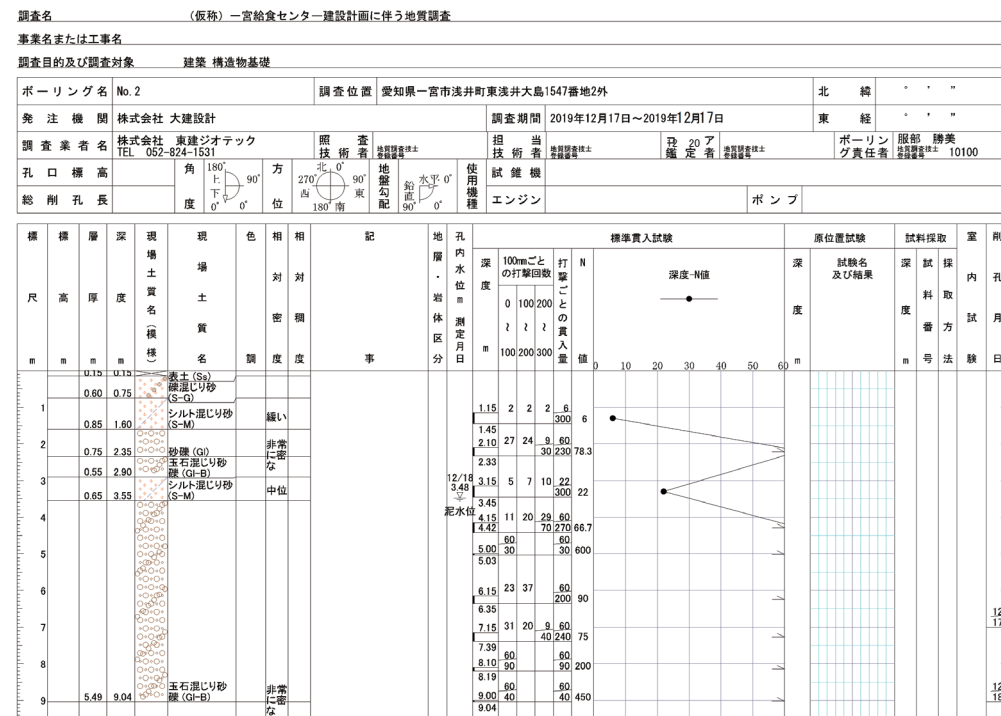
調査名 （仮称）一宮給食センター建設計画に伴う地質調査

事業名または工事名

調査目的及び調査対象 建築 構造物基礎

| ボーリング名 | No.2 | 調査位置 | 愛知県一宮市浅井町東浅井大島1547番地2外 | 北緯 | ° ′ ″ |
|---|---|---|---|---|---|
| 発注機関 | 株式会社 大建設計 | 調査期間 | 2019年12月17日～2019年12月17日 | 東経 | ° ′ ″ |
| 調査業者名 | 株式会社 東建ジオテック TEL 052-824-1531 | 照査技術者 地質調査技士 登録番号 | 担当技術者 地質調査技士 登録番号 | 孔20ア 鑑定者 地質調査技士 登録番号 | ボーリング責任者 服部 勝美 地質調査技士 10100 |
| 孔口標高 | 角度 180° 上 90° 下 0° 0° | 方位 北 0° 270° 西 90° 東 180° 南 | 地盤勾配 鉛直 水平 0° 90° 0° | 使用機種 | 試錐機 |
| 総削孔長 | | | | | エンジン | ポンプ |

| 標尺 m | 標高 m | 層厚 m | 深度 m | 現場土質名（模様） | 現場土質名 | 色調 | 相対密度 | 相対稠度 | 記事 | 地層・岩体区分 | 孔内水位 m 測定月日 | 深度 m | 100mmごとの打撃回数 0~100 | 100~200 | 200~300 | 打撃ごとの貫入量 | N値 |
|---|---|---|---|---|---|---|---|---|---|---|---|---|---|---|---|---|---|
| | | 0.15 | 0.15 | | 表土 (Ss) | | | | | | | | | | | | |
| | | 0.60 | 0.75 | | 礫混じり砂 (S-G) | | | | | | | | | | | | |
| 1 | | 0.85 | 1.60 | | シルト混じり砂 (S-M) | | 緩い | | | | | 1.15 1.45 | 2 | 2 | 2 | 6/300 | 6 |
| 2 | | 0.75 | 2.35 | | 砂礫 (Gi) | | 非常に密な | | | | | 2.10 2.33 | 27 | 24 | 9/30 | 60/230 | 78.3 |
| | | 0.55 | 2.90 | | 玉石混じり砂礫 (Gi-B) | | | | | | | | | | | | |
| 3 | | 0.65 | 3.55 | | シルト混じり砂 (S-M) | | 中位 | | | | 12/18 3.48 泥水位 | 3.15 3.45 | 5 | 7 | 10 | 22/300 | 22 |
| 4 | | | | | | | | | | | | 4.15 4.42 | 11 | 20 | 29/70 | 60/270 | 66.7 |
| 5 | | | | | | | | | | | | 5.00 5.03 | 60/30 | | | 60/30 | 600 |
| 6 | | | | | | | | | | | | 6.15 6.35 | 23 | 37 | | 60/200 | 90 |
| 7 | | | | | | | | | | | | 7.15 7.39 | 31 | 20 | 9/40 | 60/240 | 75 |
| 8 | | | | | | | | | | | | 8.10 8.19 | 60/90 | | | 60/90 | 200 |
| 9 | | 5.49 | 9.04 | | 玉石混じり砂礫 (Gi-B) | | 非常に密な | | | | | 9.00 9.04 | 60/40 | | | 60/40 | 450 |

標準貫入試験 深度-N値 0 10 20 30 40 50 60

原位置試験 深度 m 試験名及び結果

試料採取 深度 m 試料番号 採取方法

室内試験

削孔月日 12 17 12 18